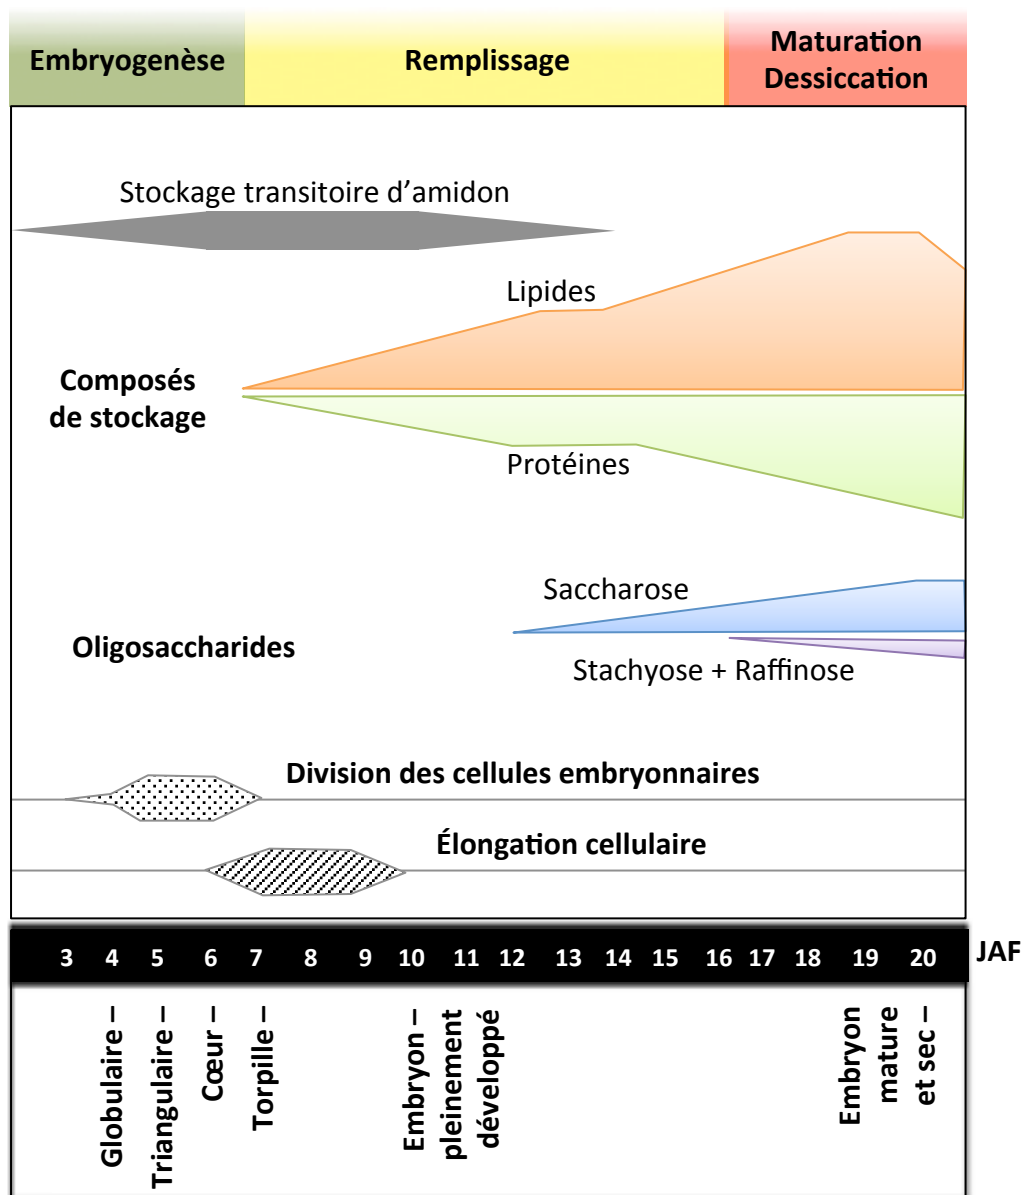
Embryogenèse

Remplissage

Maturation Dessiccation

Stockage transitoire d'amidon

Lipides

Composés de stockage

Protéines

Saccharose

Oligosaccharides

Stachyose + Raffinose

Division des cellules embryonnaires

Élongation cellulaire

| 3 | 4 | 5 | 6 | 7 | 8 | 9 | 10 | 11 | 12 | 13 | 14 | 15 | 16 | 17 | 18 | 19 | 20 | JAF |
|---|---|---|---|---|---|---|---|---|---|---|---|---|---|---|---|---|---|---|

Globulaire –
Triangulaire –
Cœur –
Torpille –
Embryon – pleinement développé
Embryon mature et sec –